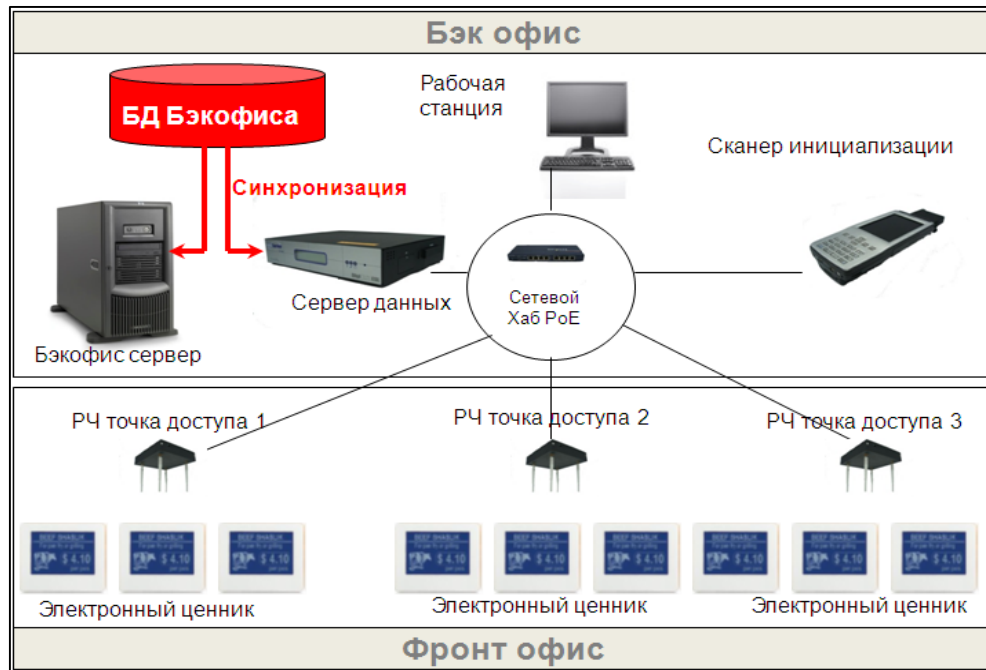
Бэк офис

БД Бэкофиса

Рабочая станция

Сканер инициализации

Синхронизация

Сервер данных

Сетевой Хаб PoE

Бэкофис сервер

РЧ точка доступа 1

РЧ точка доступа 2

РЧ точка доступа 3

BEEF SHASLIK
$ 4.10

BEEF SHASLIK
$ 4.10

BEEF SHASLIK
$ 4.10

BEEF SHASLIK
$ 4.10

BEEF SHASLIK
$ 4.10

BEEF SHASLIK
$ 4.10

BEEF SHASLIK
$ 4.10

BEEF SHASLIK
$ 4.10

BEEF SHASLIK
$ 4.10

Электронный ценник

Электронный ценник

Электронный ценник

Фронт офис